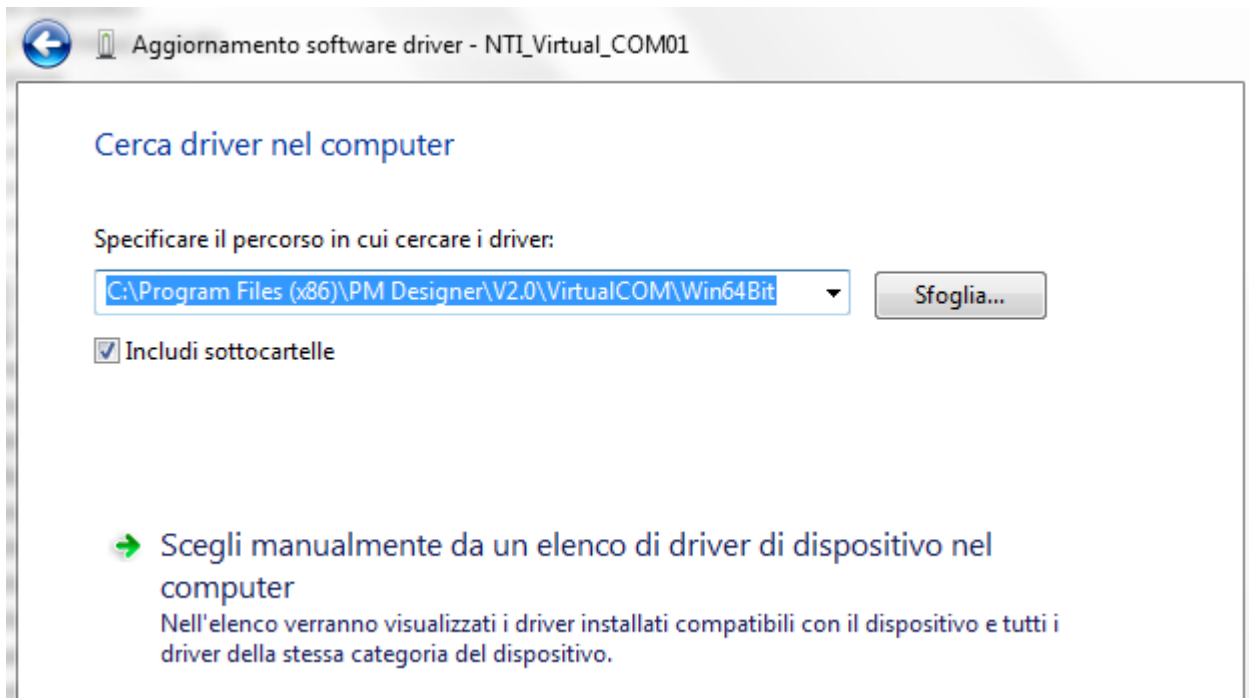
Aggiornamento software driver - NTI_Virtual_COM01

Cerca driver nel computer

Specificare il percorso in cui cercare i driver:

C:\Program Files (x86)\PM Designer\V2.0\VirtualCOM\Win64Bit

Sfoglia...

Includi sottocartelle

Scegli manualmente da un elenco di driver di dispositivo nel computer

Nell'elenco verranno visualizzati i driver installati compatibili con il dispositivo e tutti i driver della stessa categoria del dispositivo.